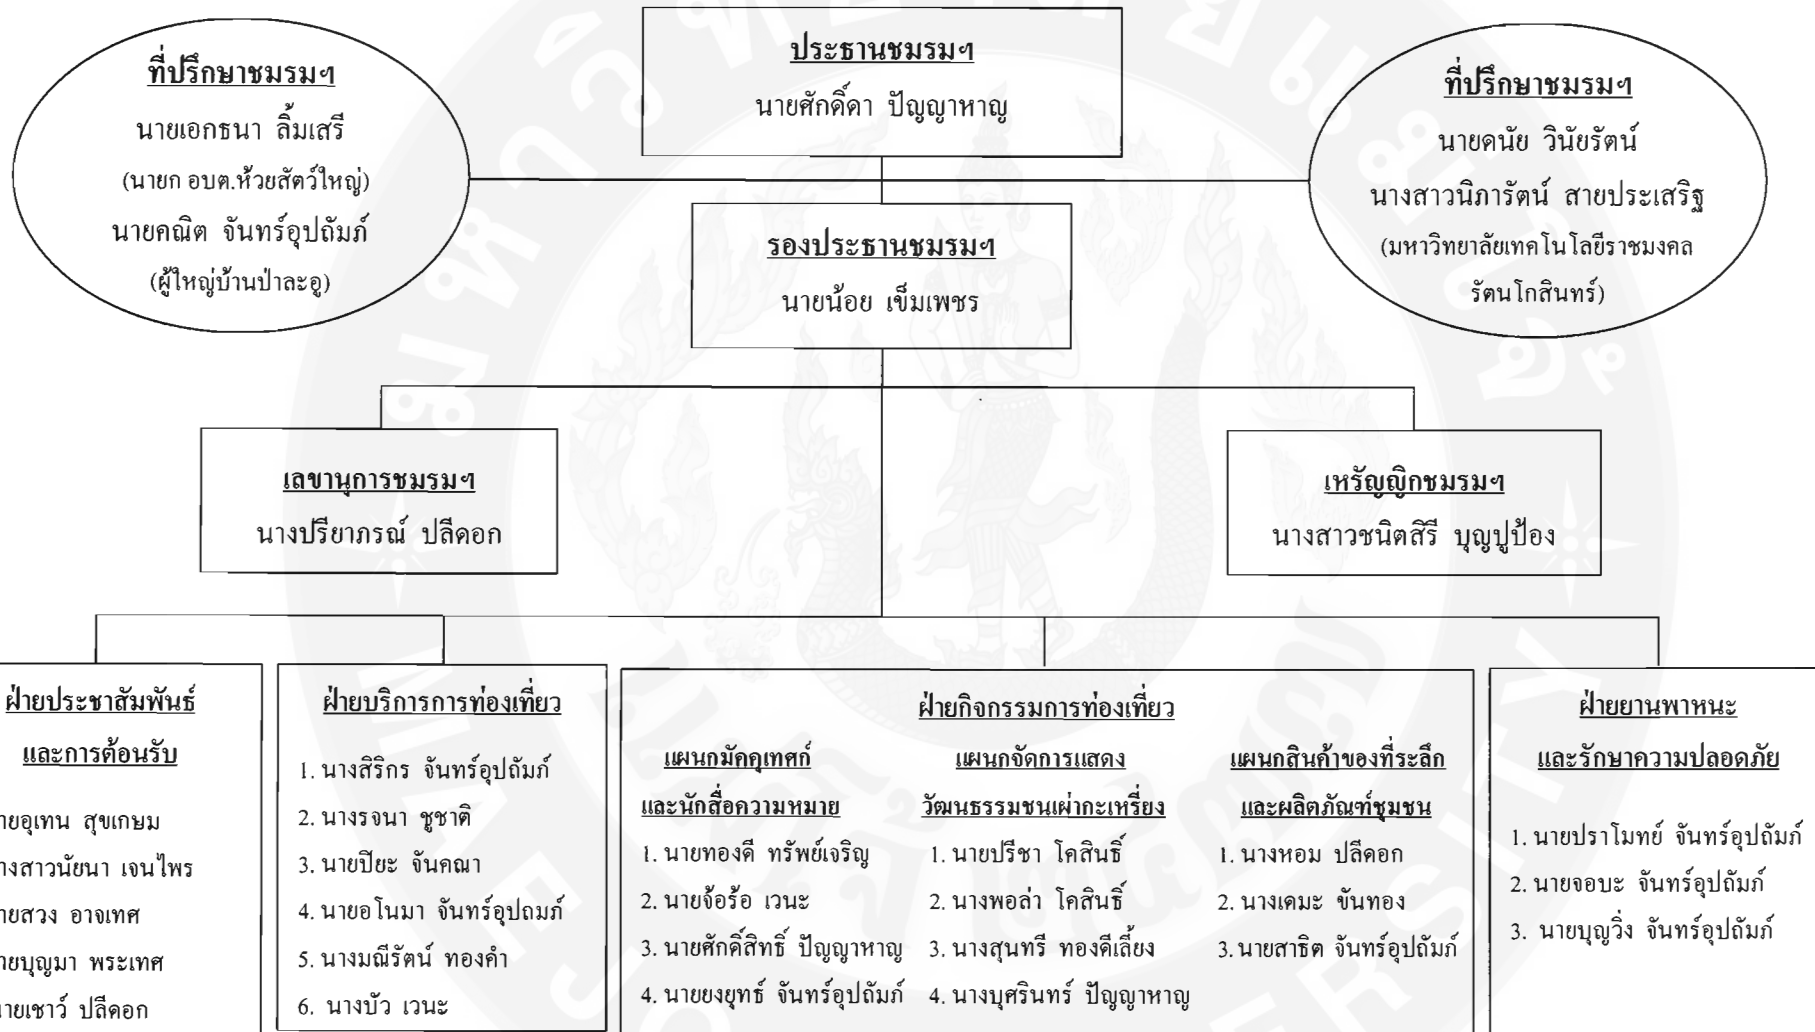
ประธานชมรมฯ
นายศักดิ์ดา ปัญญาหาญ

ที่ปรึกษาชมรมฯ
นายเอกธนา ลิ้มเสรี
(นายก อบต.ห้วยสัตว์ใหญ่)
นายคณิต จันทร์อุปถัมภ์
(ผู้ใหญ่บ้านป่าละอู)

ที่ปรึกษาชมรมฯ
นายดนัย วินัยรัตน์
นางสาวนิภารัตน์ สายประเสริฐ
(มหาวิทยาลัยเทคโนโลยีราชมงคล รัตนโกสินทร์)

รองประธานชมรมฯ
นายน้อย เข็มเพชร

เลขานุการชมรมฯ
นางปรียาภรณ์ ปลีดอก

เหรัญญิกชมรมฯ
นางสาวชนิตสิรี บุญปู้ป้อง

ฝ่ายประชาสัมพันธ์ และการต้อนรับ
ายอุเทน สุขเกษม
างสาวนัยนา เจนไพร
ายสวง อาจเทศ
ายบุญมา พระเทศ
ายเชาว์ ปลีดอก

ฝ่ายบริการการท่องเที่ยว
1. นางสิริกร จันทร์อุปถัมภ์
2. นางรจนา ชูชาติ
3. นายปิยะ จันคณา
4. นายอโนมา จันทร์อุปถมภ์
5. นางมณีรัตน์ ทองคำ
6. นางบัว เวนะ

ฝ่ายกิจกรรมการท่องเที่ยว

แผนกมัคคุเทศก์ และนักสื่อความหมาย
1. นายทองดี ทรัพย์เจริญ
2. นายจ้อร้อ เวนะ
3. นายศักดิ์สิทธิ์ ปัญญาหาญ
4. นายยงยุทธ์ จันทร์อุปถัมภ์

แผนกจัดการแสดง วัฒนธรรมชนเผ่ากะเหรี่ยง
1. นายปรีชา โคสินธิ์
2. นางพอล่า โคสินธิ์
3. นางสุนทรี ทองคีเลี้ยง
4. นางบุศรินทร์ ปัญญาหาญ

แผนกสินค้าของที่ระลึก และผลิตภัณฑ์ชุมชน
1. นางหอม ปลีดอก
2. นางเคมะ ขันทอง
3. นายสาธิต จันทร์อุปถัมภ์

ฝ่ายยานพาหนะ และรักษาความปลอดภัย
1. นายปราโมทย์ จันทร์อุปถัมภ์
2. นายจอบะ จันทร์อุปถัมภ์
3. นายบุญวิ่ง จันทร์อุปถัมภ์